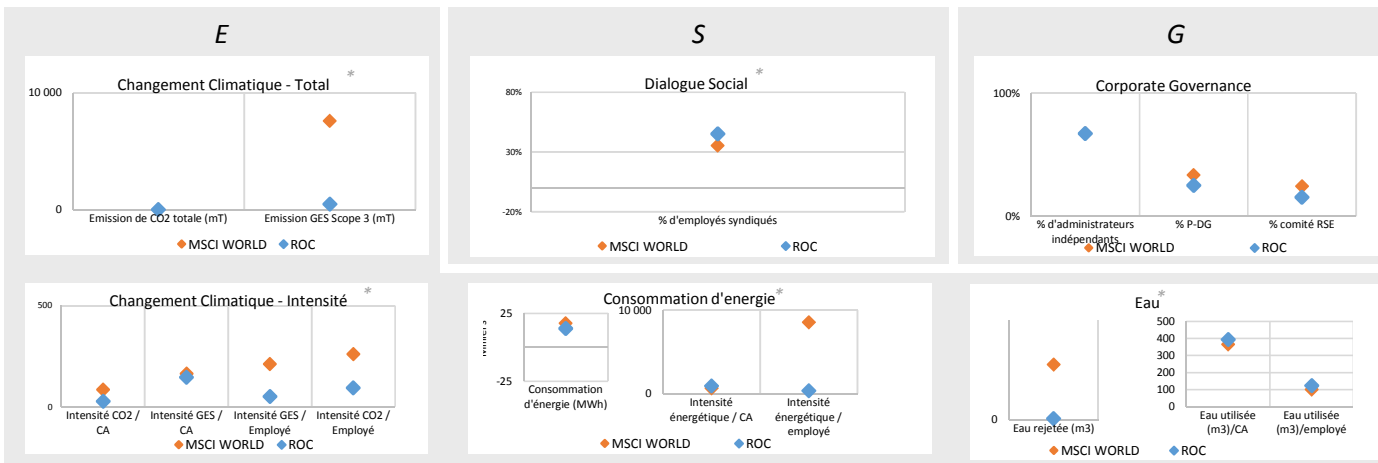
E

Changement Climatique - Total *

10 000

0

Emission de CO2 totale (mT)

Emission GES Scope 3 (mT)

MSCI WORLD ROC

S

Dialogue Social *

80%

30%

-20%

% d'employés syndiqués

MSCI WORLD ROC

G

Corporate Governance

100%

0%

% d'administrateurs indépendants

% P-DG

% comité RSE

MSCI WORLD ROC

Changement Climatique - Intensité *

500

0

Intensité CO2 / CA

Intensité GES / CA

Intensité GES / Employé

Intensité CO2 / Employé

MSCI WORLD ROC

Consommation d'energie *

25

-25

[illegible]

Consommation d'énergie (MWh)

10 000

0

Intensité énergétique / CA

Intensité énergétique / employé

MSCI WORLD ROC

Eau *

0

Eau rejetée (m3)

500

400

300

200

100

0

Eau utilisée (m3)/CA

Eau utilisée (m3)/employé

MSCI WORLD ROC